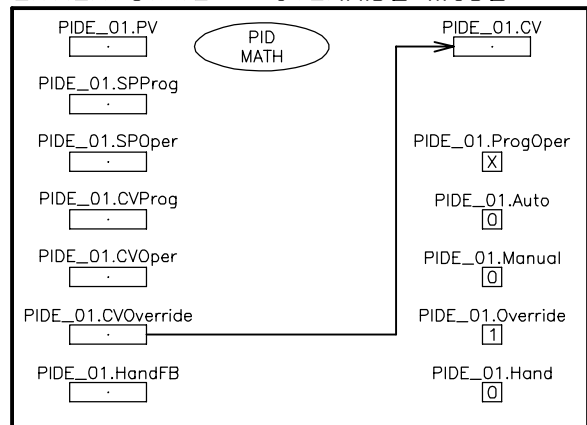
PIDE_01.PV
·

PID MATH

PIDE_01.CV
·

PIDE_01.SPProg
·

PIDE_01.SPOper
·

PIDE_01.CVProg
·

PIDE_01.CVOper
·

PIDE_01.CVOverride
·

PIDE_01.HandFB
·

PIDE_01.ProgOper
X

PIDE_01.Auto
0

PIDE_01.Manual
0

PIDE_01.Override
1

PIDE_01.Hand
0